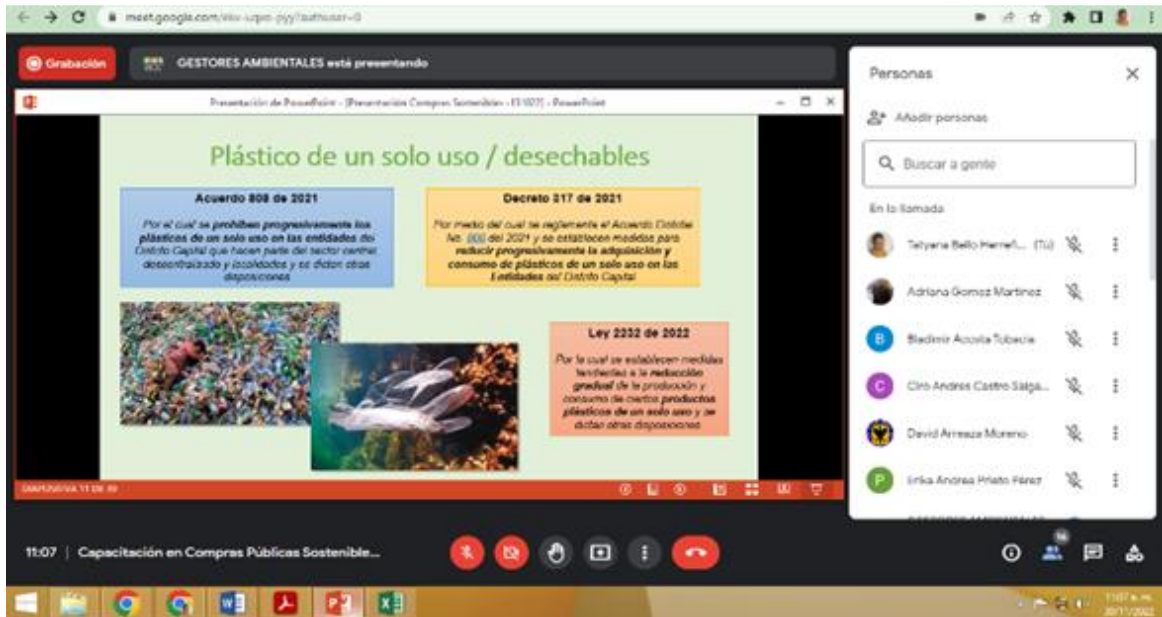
meet.google.com/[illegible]

Grabación

GESTORES AMBIENTALES está presentando

Presentación de PowerPoint - [Presentación Compras Sostenibles - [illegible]] - PowerPoint

Plástico de un solo uso / desechables

Acuerdo 808 de 2021

Por el cual se prohíben progresivamente los plásticos de un solo uso en las entidades del Distrito Capital que hacen parte del sector central, descentralizado y localidades y se dictan otras disposiciones

Decreto 317 de 2021

Por medio del cual se reglamenta el Acuerdo Distrital No. 808 del 2021 y se establecen medidas para reducir progresivamente la adquisición y consumo de plásticos de un solo uso en las Entidades del Distrito Capital

Ley 2232 de 2022

Por la cual se establecen medidas tendientes a la reducción gradual de la producción y consumo de ciertos productos plásticos de un solo uso y se dictan otras disposiciones

DIAPOSITIVA 11 DE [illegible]

Personas

Añadir personas

Buscar a gente

En la llamada

Tatyana Bello Herreñ... (Tú)

Adriana Gomez Martinez

Bladimir Acosta Tobacia

Ciro Andres Castro Salga...

David Arreaza Moreno

Erika Andrea Prieto Pérez

11:07 | Capacitación en Compras Públicas Sostenible...

16

11:07 a. m.
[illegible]/2022